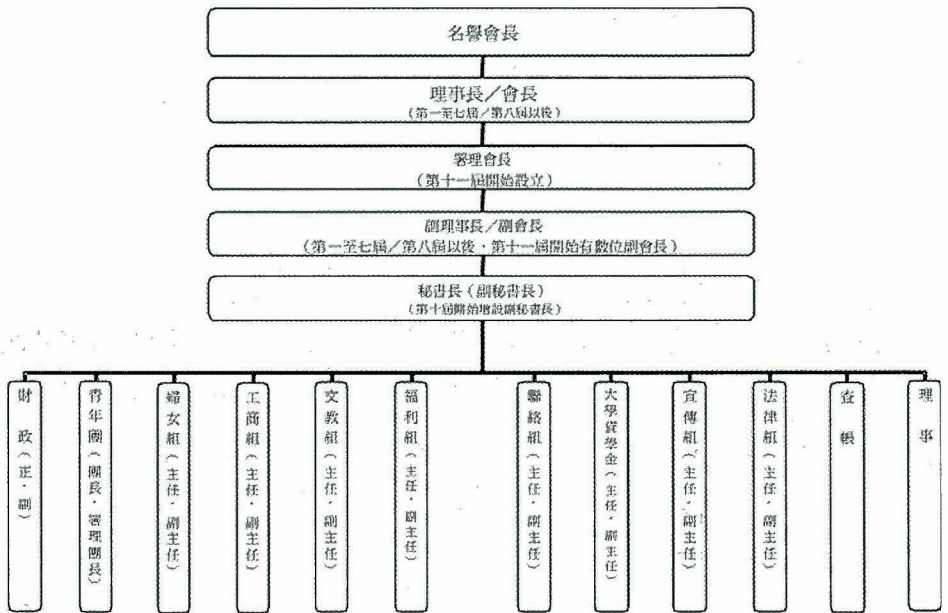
名譽會長

理事長／會長
（第一至七屆／第八屆以後）

署理會長
（第十一屆開始設立）

副理事長／副會長
（第一至七屆／第八屆以後，第十一屆開始有數位副會長）

秘書長（副秘書長）
（第十屆開始增設副秘書長）

財政（正，副）

青年團（團長，署理團長）

婦女組（主任，副主任）

工商組（主任，副主任）

文教組（主任，副主任）

福利組（主任，副主任）

聯絡組（主任，副主任）

大學貸學金（主任，副主任）

宣傳組（主任，副主任）

法律組（主任，副主任）

查帳

理事